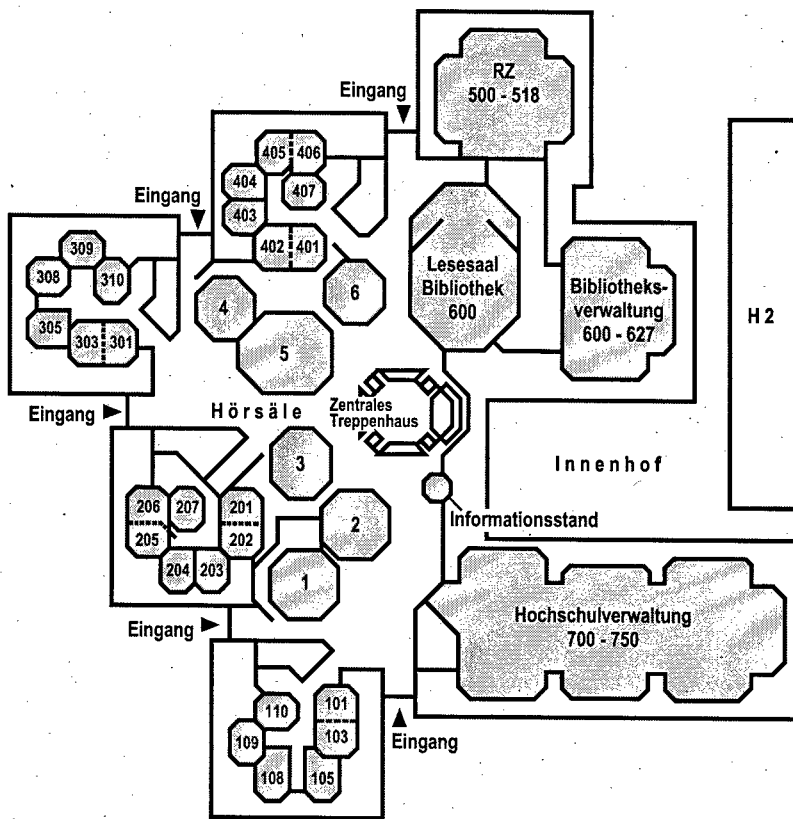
RZ
500 - 518

Eingang

405
406
404
407
403
402
401

Eingang

309
308
310
305
303
301

4
6
5

Lesesaal Bibliothek 600

Bibliotheksverwaltung 600 - 627

H 2

Eingang

Hörsäle

Zentrales Treppenhaus

3

Innenhof

206
207
201
205
202
204
203

2
1

Informationsstand

Eingang

Hochschulverwaltung 700 - 750

110
101
103
109
108
105

Eingang